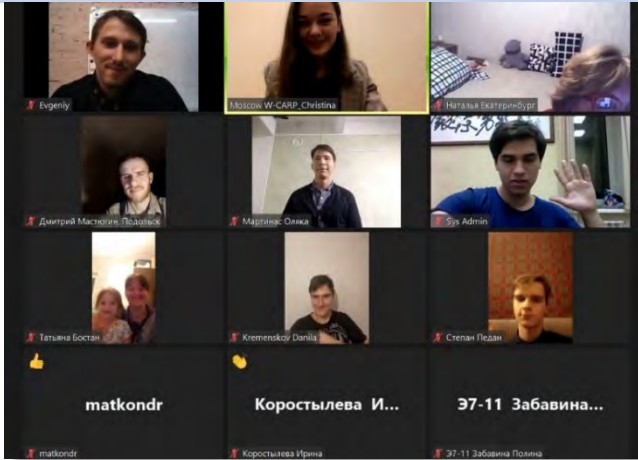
Evgeniy

Moscow W-CARP_Christina

Наталья Екатеринбург

Дмитрий Мастюгин. Подольск

Мартинас Оляка

Sys Admin

Татьяна Бостан

Kremenskov Danila

Степан Педан

matkondr

matkondr

Коростылева И...

Коростылева Ирина

Э7-11 Забавина...

Э7-11 Забавина Полина